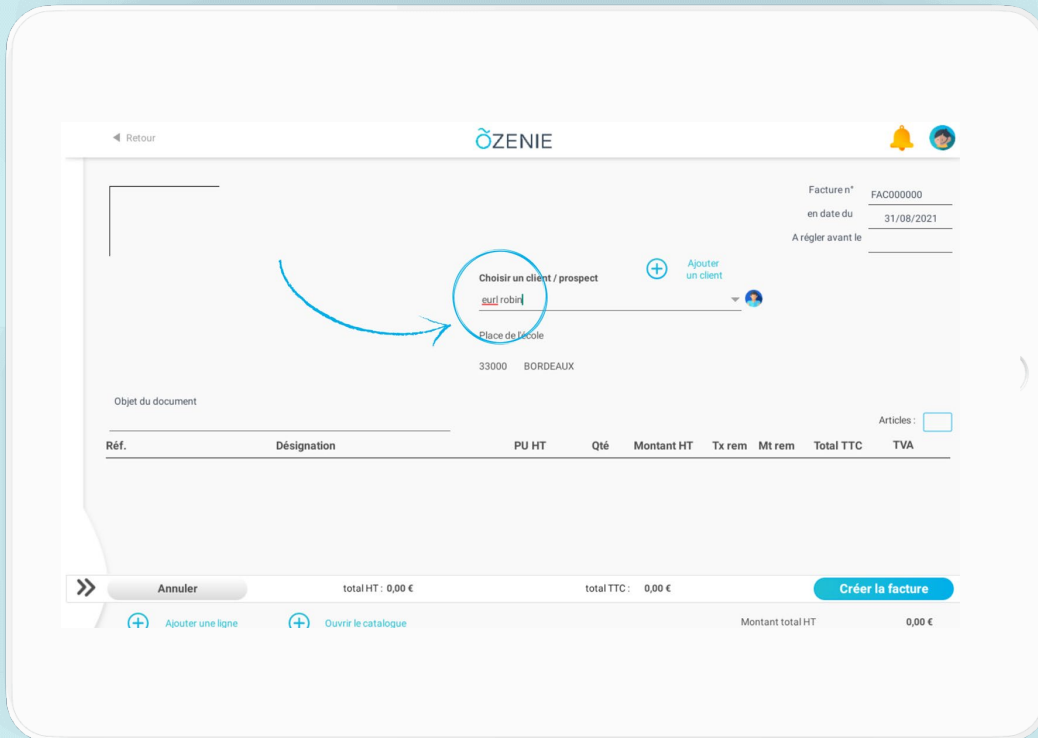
Retour

ÕZENIE

Facture n° FAC000000
en date du 31/08/2021
A régler avant le

Choisir un client / prospect

Ajouter un client

eurl robin

Place de l'école

33000 BORDEAUX

Objet du document

Articles :

| Réf. | Désignation | PU HT | Qté | Montant HT | Tx rem | Mt rem | Total TTC | TVA |
|---|---|---|---|---|---|---|---|---|

Annuler

total HT : 0,00 €

total TTC : 0,00 €

Créer la facture

Ajouter une ligne

Ouvrir le catalogue

Montant total HT 0,00 €